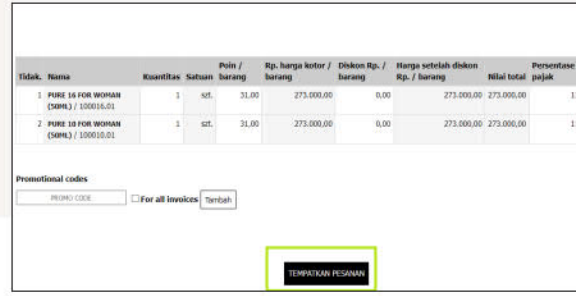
| Tidak. | Nama | Kuantitas | Satuan | Poin / barang | Rp. harga kotor / barang | Diskon Rp. / barang | Harga setelah diskon Rp. / barang | Nilai total | Persentase pajak |
|---|---|---|---|---|---|---|---|---|---|
| 1 | PURE 16 FOR WOMAN (50ML) / 100016.01 | 1 | szt. | 31,00 | 273.000,00 | 0,00 | 273.000,00 | 273.000,00 | 1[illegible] |
| 2 | PURE 10 FOR WOMAN (50ML) / 100010.01 | 1 | szt. | 31,00 | 273.000,00 | 0,00 | 273.000,00 | 273.000,00 | 1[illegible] |

Promotional codes

PROMO CODE

For all invoices Tambah

TEMPATKAN PESANAN